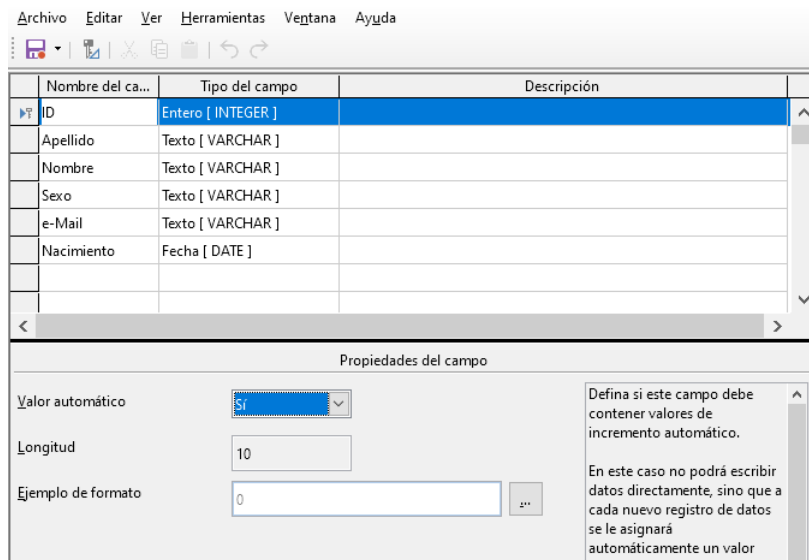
Archivo Editar Ver Herramientas Ventana Ayuda

| Nombre del ca... | Tipo del campo | Descripción |
|---|---|---|
| ID | Entero [ INTEGER ] | |
| Apellido | Texto [ VARCHAR ] | |
| Nombre | Texto [ VARCHAR ] | |
| Sexo | Texto [ VARCHAR ] | |
| e-Mail | Texto [ VARCHAR ] | |
| Nacimiento | Fecha [ DATE ] | |

Propiedades del campo

Valor automático Sí

Longitud 10

Ejemplo de formato 0 ...

Defina si este campo debe contener valores de incremento automático.

En este caso no podrá escribir datos directamente, sino que a cada nuevo registro de datos se le asignará automáticamente un valor